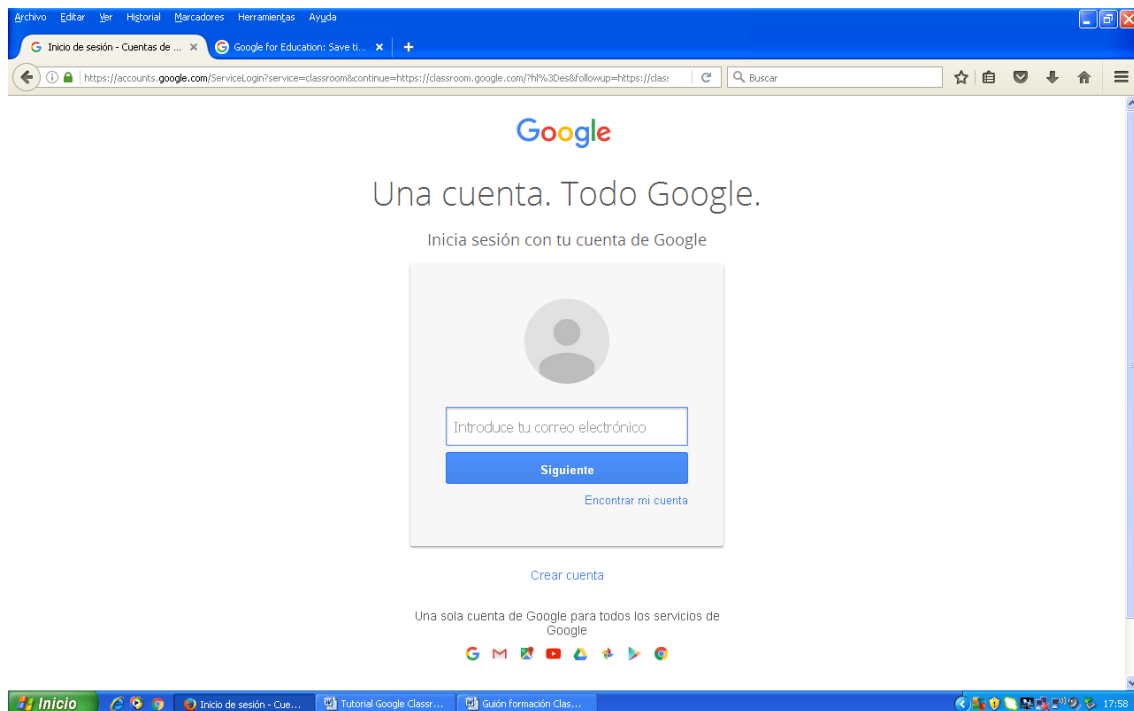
Archivo Editar Ver Historial Marcadores Herramientas Ayuda

Inicio de sesión - Cuentas de ... ×
Google for Education: Save ti... ×
+

https://accounts.google.com/ServiceLogin?service=classroom&continue=https://classroom.google.com/?hl%3Des&followup=https://class

Buscar

Google

Una cuenta. Todo Google.

Inicia sesión con tu cuenta de Google

Introduce tu correo electrónico

Siguiente

Encontrar mi cuenta

Crear cuenta

Una sola cuenta de Google para todos los servicios de Google

Inicio
Inicio de sesión - Cue...
Tutorial Google Classr...
Guión formación Clas...
17:58